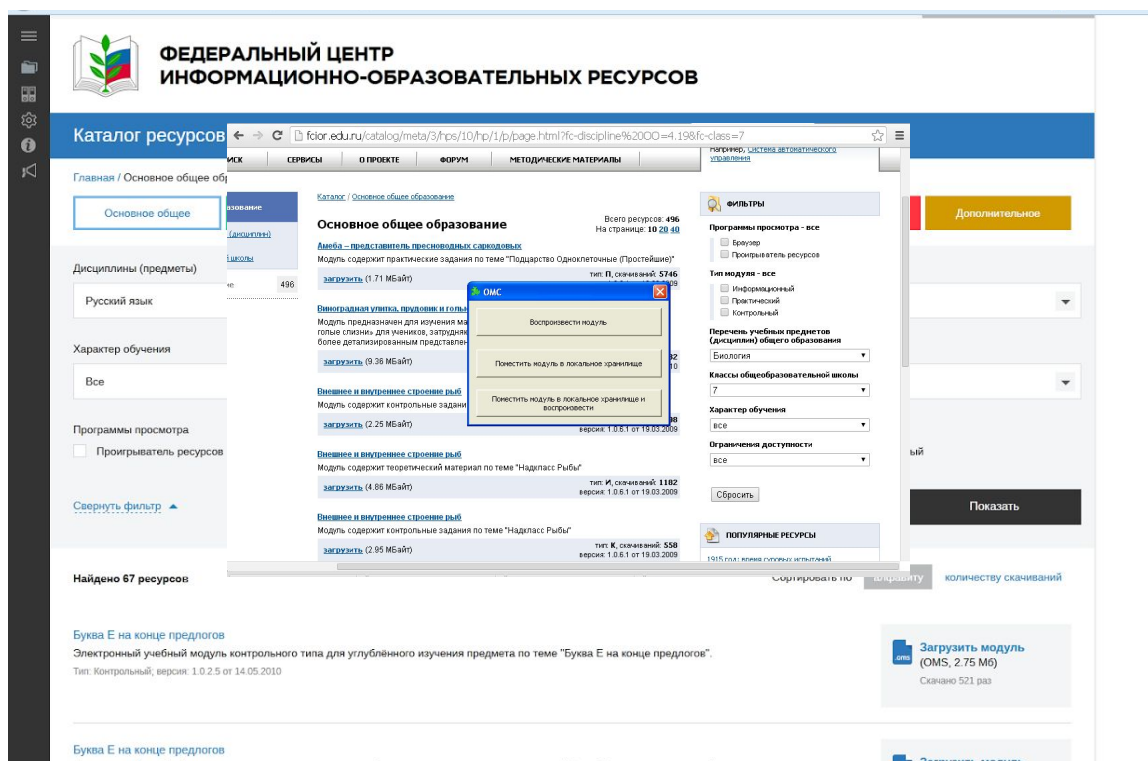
ФЕДЕРАЛЬНЫЙ ЦЕНТР
ИНФОРМАЦИОННО-ОБРАЗОВАТЕЛЬНЫХ РЕСУРСОВ

Каталог ресурсов

Главная / Основное общее об

Основное общее

Дополнительное

Дисциплины (предметы)

Русский язык

Характер обучения

Все

Программы просмотра

Проигрыватель ресурсов

ый

Свернуть фильтр

Показать

fcior.edu.ru/catalog/meta/3/hps/10/hp/1/p/page.html?fc-discipline%2000=4.19&fc-class=7

ИСК | СЕРВИСЫ | О ПРОЕКТЕ | ФОРУМ | МЕТОДИЧЕСКИЕ МАТЕРИАЛЫ

Например, Система автоматического управления

азование

(дисциплин)

й школы

е 496

Каталог / Основное общее образование

Основное общее образование

Всего ресурсов: 496
На странице: 10 20 40

Амеба – представитель пресноводных саркодовых
Модуль содержит практические задания по теме "Подцарство Одноклеточные (Простейшие)"
загрузить (1.71 МБайт)
тип: П, скачиваний: 5746

Виноградная улитка, прудовик и голы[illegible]
Модуль предназначен для изучения ма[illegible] голые слизни" для учеников, затрудня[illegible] более детализированным представлен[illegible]
загрузить (9.38 МБайт)

Внешнее и внутреннее строение рыб
Модуль содержит контрольные задани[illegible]
загрузить (2.25 МБайт)
версия: 1.0.6.1 от 19.03.2009

Внешнее и внутреннее строение рыб
Модуль содержит теоретический материал по теме "Надкласс Рыбы"
загрузить (4.86 МБайт)
тип: И, скачиваний: 1182
версия: 1.0.6.1 от 19.03.2009

Внешнее и внутреннее строение рыб
Модуль содержит контрольные задания по теме "Надкласс Рыбы"
загрузить (2.95 МБайт)
тип: К, скачиваний: 558
версия: 1.0.6.1 от 19.03.2009

ОМС
Воспроизвести модуль
Поместить модуль в локальное хранилище
Поместить модуль в локальное хранилище и воспроизвести

ФИЛЬТРЫ
Программы просмотра - все
Браузер
Проигрыватель ресурсов
Тип модуля - все
Информационный
Практический
Контрольный
Перечень учебных предметов (дисциплин) общего образования
Биология
Классы общеобразовательной школы
7
Характер обучения
все
Ограничения доступности
все
Сбросить

ПОПУЛЯРНЫЕ РЕСУРСЫ
1915 год: время суровых испытаний

Найдено 67 ресурсов

Сортировать по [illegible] количеству скачиваний

Буква Е на конце предлогов
Электронный учебный модуль контрольного типа для углублённого изучения предмета по теме "Буква Е на конце предлогов".
Тип: Контрольный; версия: 1.0.2.5 от 14.05.2010

Загрузить модуль
(OMS, 2.75 Мб)
Скачано 521 раз

Буква Е на конце предлогов